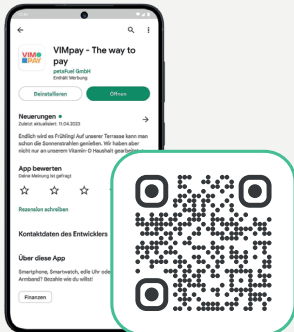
VIMpay - The way to pay
petaFuel GmbH
Enthält Werbung

Deinstallieren
Öffnen

Neuerungen
Zuletzt aktualisiert: 11.04.2023

Endlich wird es Frühling! Auf unserer Terrasse kann man schon die Sonnenstrahlen genießen. Wir haben aber nicht nur an unseren Vitamin-D Haushalt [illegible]

App bewerten
Deine Meinung ist gefragt

Rezension schreiben

Kontaktdaten des Entwicklers

Über diese App
Smartphone, Smartwatch, selbe Uhr ode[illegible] Armband? Bezahle wie du willst!

Finanzen